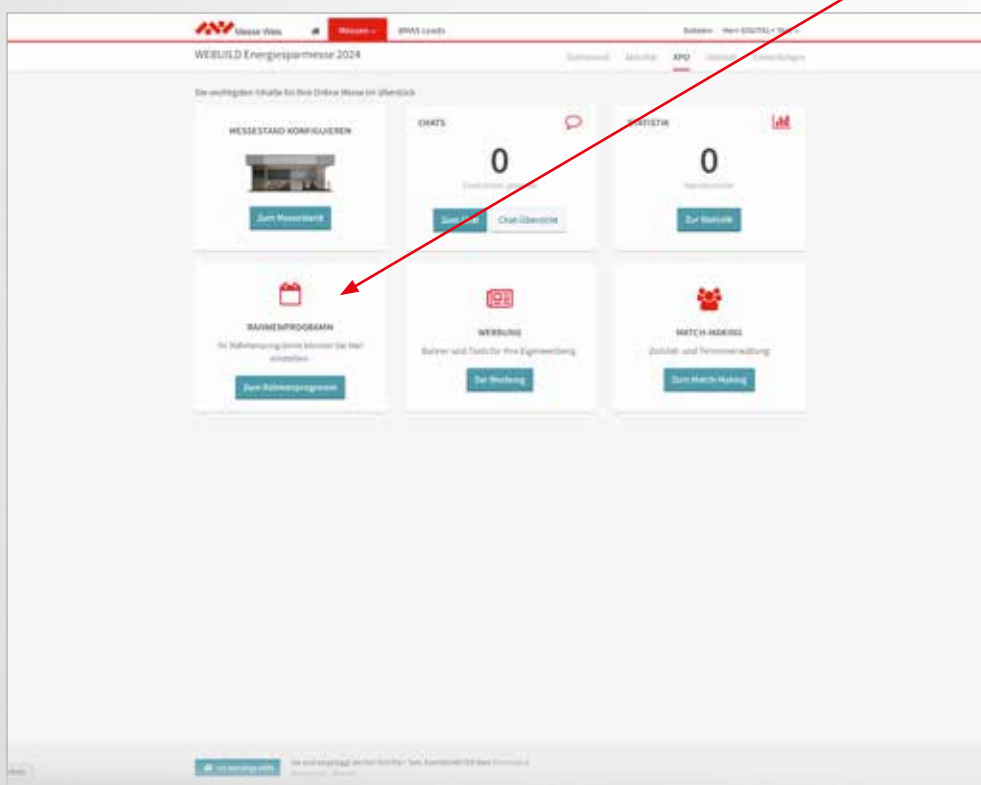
Messe Wels

Messen

BMAS Leads

Kalender

Herr DIGITAL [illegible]

WEBUILD Energiesparmesse 2024

Dashboard

Aktivität

XPO

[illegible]

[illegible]

Die wichtigsten Inhalte für Ihre Online Messe im Überblick

MESSESTAND KONFIGURIEREN

Zum Messestand

CHATS

0

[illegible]

Zum Chat

Chat Übersicht

STATISTIK

0

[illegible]

Zur Statistik

RAHMENPROGRAMM

Ihr Rahmenprogramm können Sie hier einstellen

Zum Rahmenprogramm

WERBUNG

Banner und Tools für Ihre Eigenwerbung

Zur Werbung

MATCH-MAKING

Zeitslot- und Terminverwaltung

Zum Match-Making

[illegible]

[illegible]